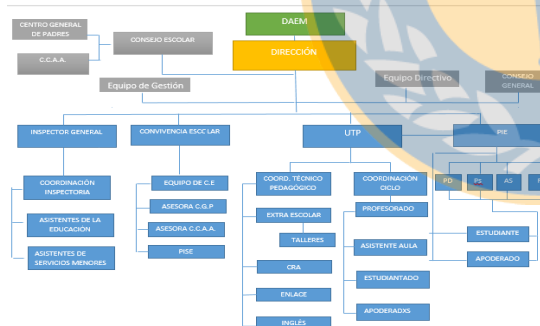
CENTRO GENERAL DE PADRES

C.C.A.A.

CONSEJO ESCOLAR

DAEM

DIRECCIÓN

Equipo de Gestión

Equipo Directivo

CONSEJO GENERAL

INSPECTOR GENERAL

CONVIVENCIA ESCOLAR

UTP

PIE

COORDINACIÓN INSPECTORIA

ASISTENTES DE LA EDUCACIÓN

ASISTENTES DE SERVICIOS MENORES

EQUIPO DE C.E

ASESORA C.G.P

ASESORA C.C.A.A.

PISE

COORD. TÉCNICO PEDAGÓGICO

EXTRA ESCOLAR

TALLERES

CRA

ENLACE

INGLÉS

COORDINACIÓN CICLO

PROFESORADO

ASISTENTE AULA

ESTUDIANTADO

APODERADXS

PD

Ps

AS

ESTUDIANTE

APODERADO